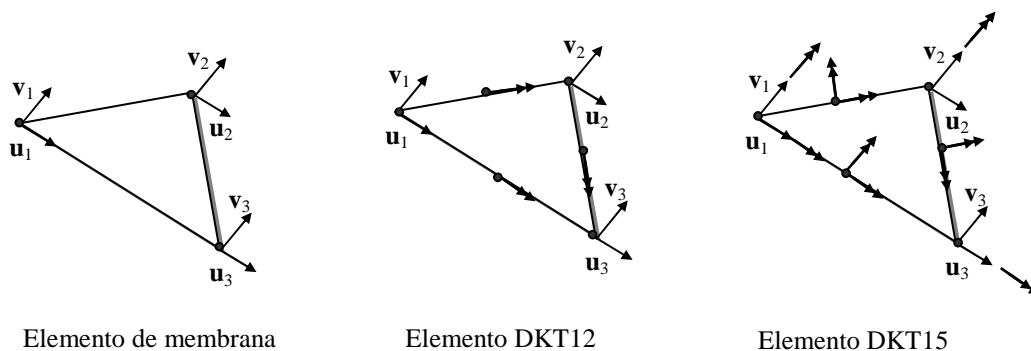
$\mathbf{v}_1$
$\mathbf{v}_2$
$\mathbf{u}_1$
$\mathbf{u}_2$
$\mathbf{v}_3$
$\mathbf{u}_3$

Elemento de membrana

$\mathbf{v}_1$
$\mathbf{v}_2$
$\mathbf{u}_1$
$\mathbf{u}_2$
$\mathbf{v}_3$
$\mathbf{u}_3$

Elemento DKT12

$\mathbf{v}_1$
$\mathbf{v}_2$
$\mathbf{u}_1$
$\mathbf{u}_2$
$\mathbf{v}_3$
$\mathbf{u}_3$

Elemento DKT15